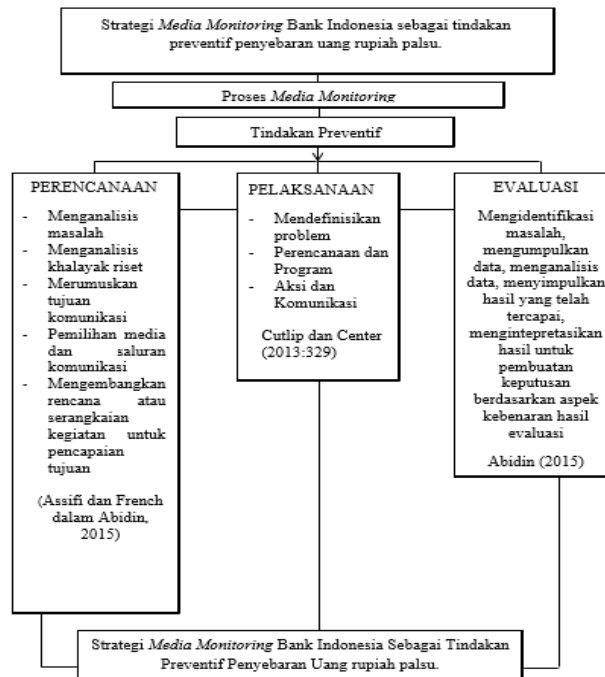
Strategi *Media Monitoring* Bank Indonesia sebagai tindakan preventif penyebaran uang rupiah palsu.

Proses *Media Monitoring*

Tindakan Preventif

PERENCANAAN

- Menganalisis masalah
- Menganalisis khalayak riset
- Merumuskan tujuan komunikasi
- Pemilihan media dan saluran komunikasi
- Mengembangkan rencana atau serangkaian kegiatan untuk pencapaian tujuan

(Assifi dan French dalam Abidin, 2015)

PELAKSANAAN

- Mendefinisikan problem
- Perencanaan dan Program
- Aksi dan Komunikasi

Cutlip dan Center (2013:329)

EVALUASI

Mengidentifikasi masalah, mengumpulkan data, menganalisis data, menyimpulkan hasil yang telah tercapai, mengintepretasikan hasil untuk pembuatan keputusan berdasarkan aspek kebenaran hasil evaluasi

Abidin (2015)

Strategi *Media Monitoring* Bank Indonesia Sebagai Tindakan Preventif Penyebaran Uang rupiah palsu.